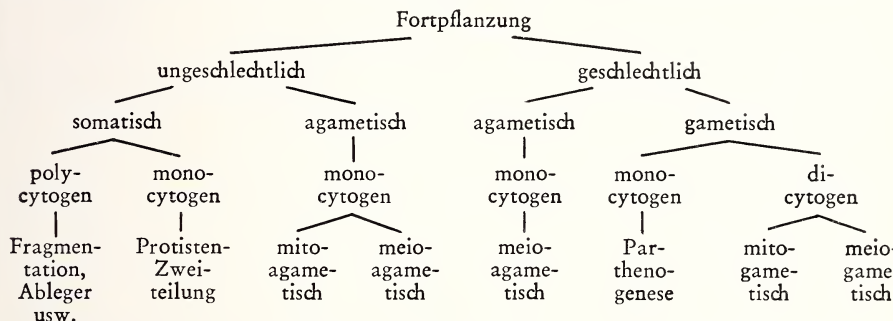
Fortpflanzung

ungeschlechtlich

geschlechtlich

somatisch

agametisch

agametisch

gametisch

polycytogen

monocytogen

monocytogen

monocytogen

monocytogen

dicytogen

Fragmentation, Ableger usw.

Protisten-Zweiteilung

mitoagametisch

meioagametisch

meioagametisch

Parthenogenese

mitogametisch

meiogametisch